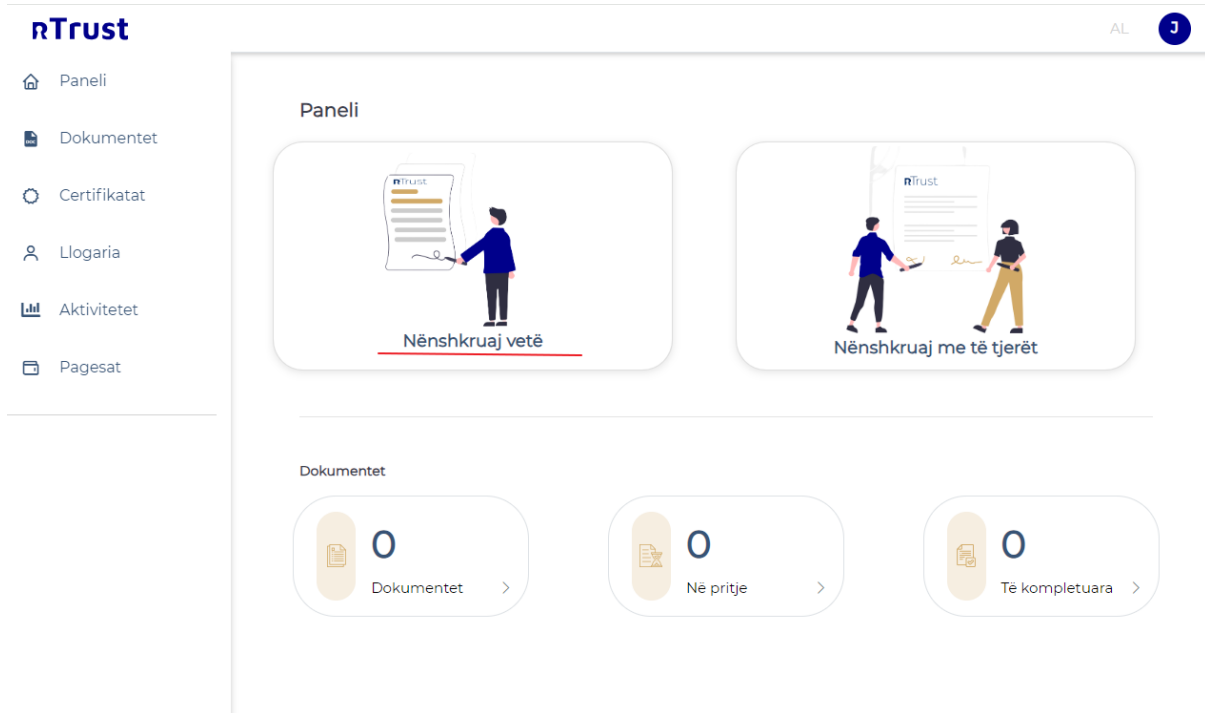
rTrust

AL J

Paneli

Dokumentet

Certifikatat

Llogaria

Aktivitetet

Pagesat

Paneli

rTrust

Nënshkruaj vetë

rTrust

Nënshkruaj me të tjerët

Dokumentet

0
Dokumentet >

0
Në pritje >

0
Të kompletuara >